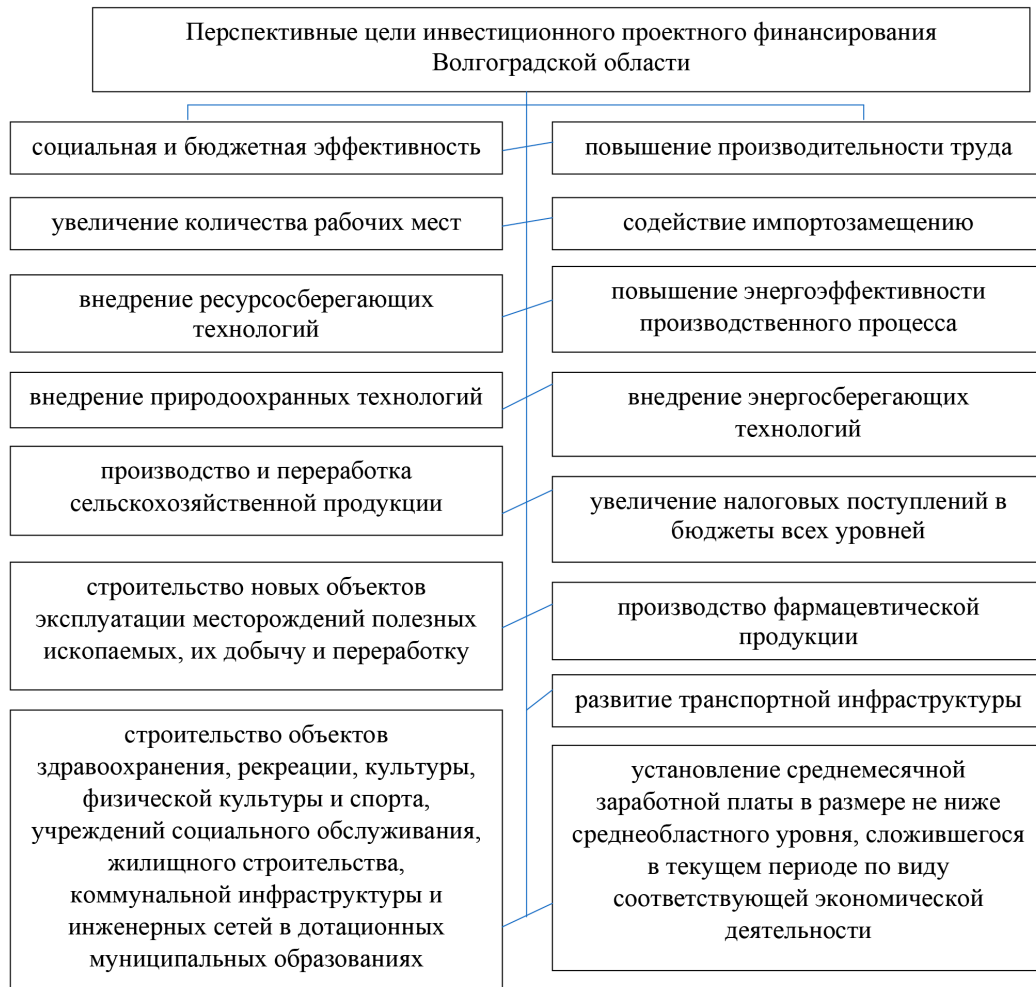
Перспективные цели инвестиционного проектного финансирования Волгоградской области

социальная и бюджетная эффективность

увеличение количества рабочих мест

внедрение ресурсосберегающих технологий

внедрение природоохранных технологий

производство и переработка сельскохозяйственной продукции

строительство новых объектов эксплуатации месторождений полезных ископаемых, их добычу и переработку

строительство объектов здравоохранения, рекреации, культуры, физической культуры и спорта, учреждений социального обслуживания, жилищного строительства, коммунальной инфраструктуры и инженерных сетей в дотационных муниципальных образованиях

повышение производительности труда

содействие импортозамещению

повышение энергоэффективности производственного процесса

внедрение энергосберегающих технологий

увеличение налоговых поступлений в бюджеты всех уровней

производство фармацевтической продукции

развитие транспортной инфраструктуры

установление среднемесячной заработной платы в размере не ниже среднеобластного уровня, сложившегося в текущем периоде по виду соответствующей экономической деятельности